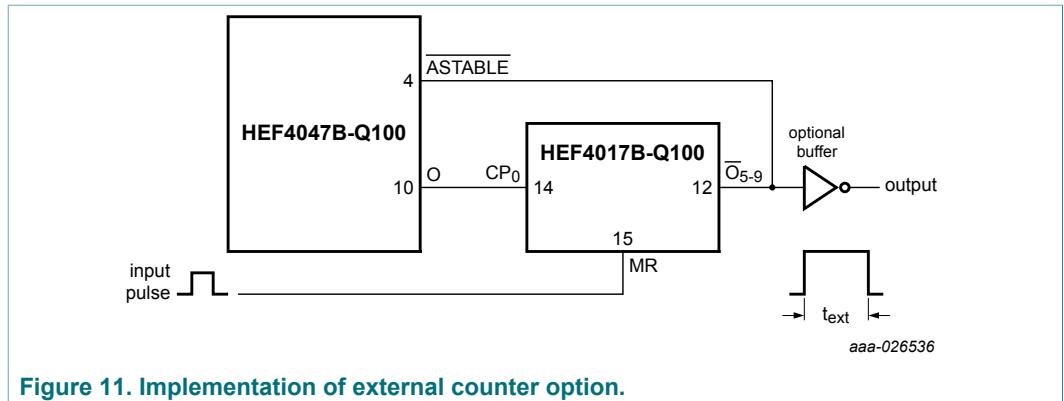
HEF4047B-Q100

4

$\overline{\text{ASTABLE}}$

O

10

CP$_0$

14

HEF4017B-Q100

12

$\overline{O}_{5\text{-}9}$

optional buffer

output

15

MR

input pulse

t$_{ext}$

aaa-026536

Figure 11. Implementation of external counter option.